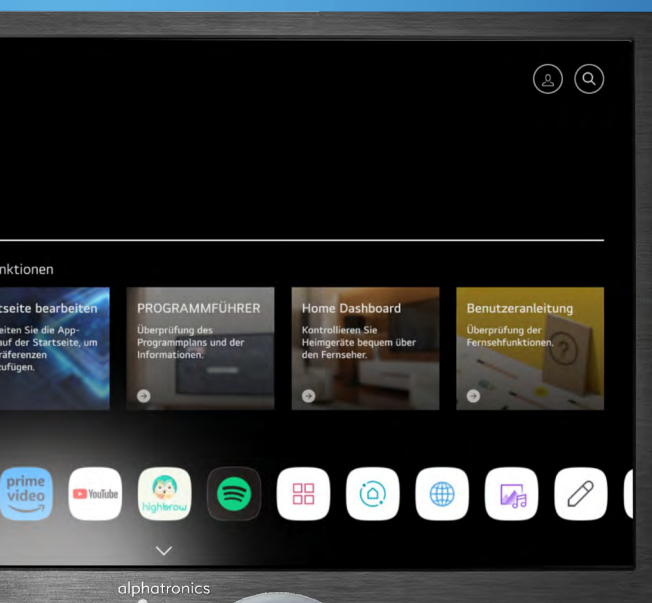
nktionen

tseite bearbeiten

eiten Sie die App-
auf der Startseite, um
räferenzen
zufügen.

PROGRAMMFÜHRER

Überprüfung des Programmplans und der Informationen.

Home Dashboard

Kontrollieren Sie Heimgeräte bequem über den Fernseher.

Benutzeranleitung

Überprüfung der Fernsehfunktionen.

prime video

YouTube

highbrow

alphatronics